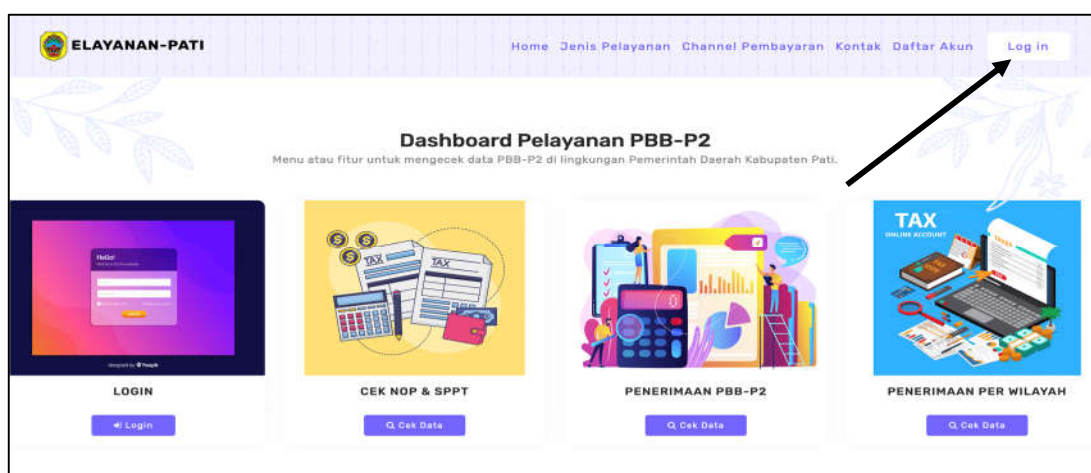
ELAYANAN-PATI

Home Jenis Pelayanan Channel Pembayaran Kontak Daftar Akun Log in

Dashboard Pelayanan PBB-P2

Menu atau fitur untuk mengecek data PBB-P2 di lingkungan Pemerintah Daerah Kabupaten Pati.

Hello!

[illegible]

TAX

TAX

TAX
ONLINE ACCOUNT

LOGIN

Login

CEK NOP & SPPT

Cek Data

PENERIMAAN PBB-P2

Cek Data

PENERIMAAN PER WILAYAH

Cek Data